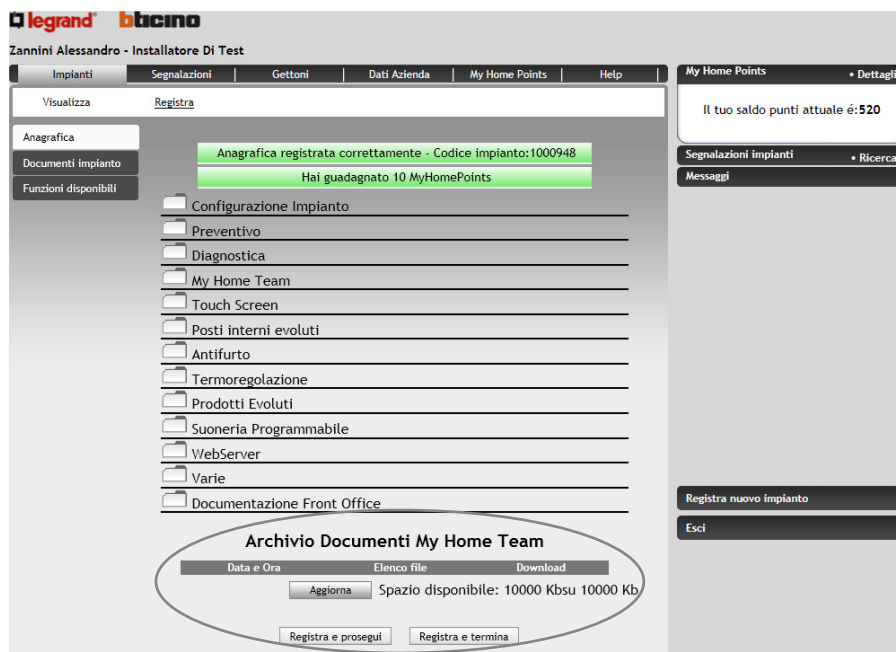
legrand® bticino

Zannini Alessandro - Installatore Di Test

Impianti | Segnalazioni | Gettoni | Dati Azienda | My Home Points | Help

Visualizza Registra

Anagrafica
Documenti impianto
Funzioni disponibili

Anagrafica registrata correttamente - Codice impianto:1000948
Hai guadagnato 10 MyHomePoints

Configurazione Impianto
Preventivo
Diagnostica
My Home Team
Touch Screen
Posti interni evoluti
Antifurto
Termoregolazione
Prodotti Evoluti
Suoneria Programmabile
WebServer
Varie
Documentazione Front Office

Archivio Documenti My Home Team

| Data e Ora | Elenco file | Download |
|---|---|---|

Aggiorna Spazio disponibile: 10000 Kbsu 10000 Kb

Registra e prosegui Registra e termina

My Home Points • Dettagli
Il tuo saldo punti attuale é:520

Segnalazioni impianti • Ricerca
Messaggi

Registra nuovo impianto
Esci